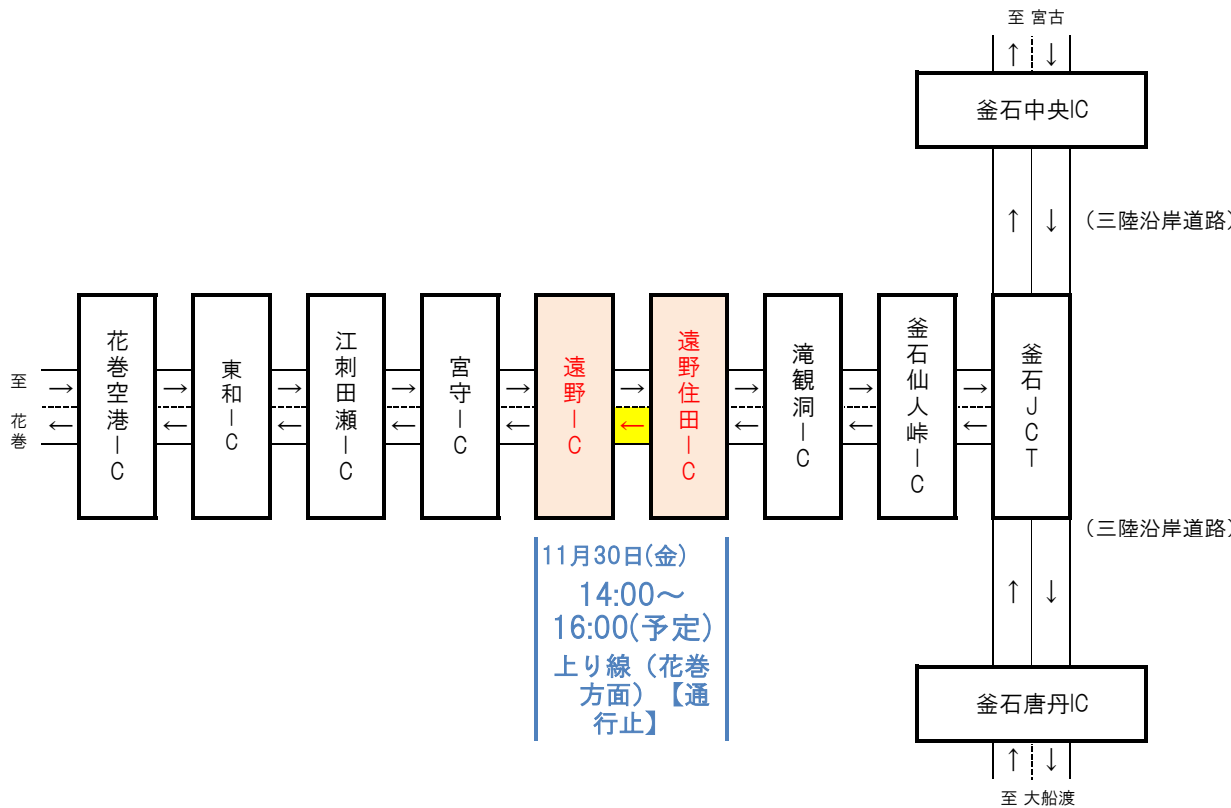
至 宮古

釜石中央IC

（三陸沿岸道路）

至 花巻

花巻空港ＩＣ

東和ＩＣ

江刺田瀬ＩＣ

宮守ＩＣ

遠野ＩＣ

遠野住田ＩＣ

滝観洞ＩＣ

釜石仙人峠ＩＣ

釜石ＪＣＴ

（三陸沿岸道路）

11月30日(金)
14:00～
16:00(予定)
上り線（花巻方面）【通行止】

釜石唐丹IC

至 大船渡